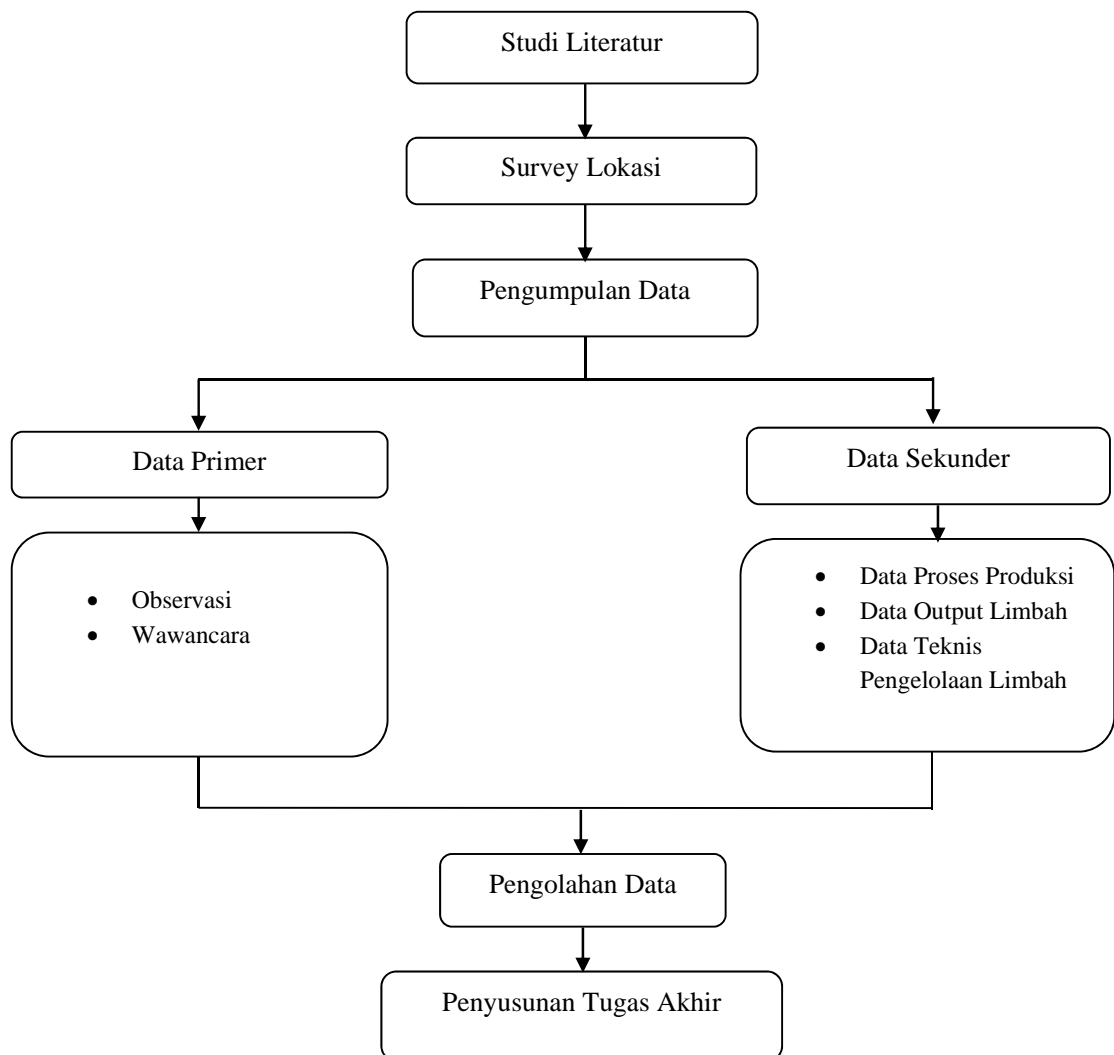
Studi Literatur

Survey Lokasi

Pengumpulan Data

Data Primer

- Observasi
- Wawancara

Data Sekunder

- Data Proses Produksi
- Data Output Limbah
- Data Teknis Pengelolaan Limbah

Pengolahan Data

Penyusunan Tugas Akhir